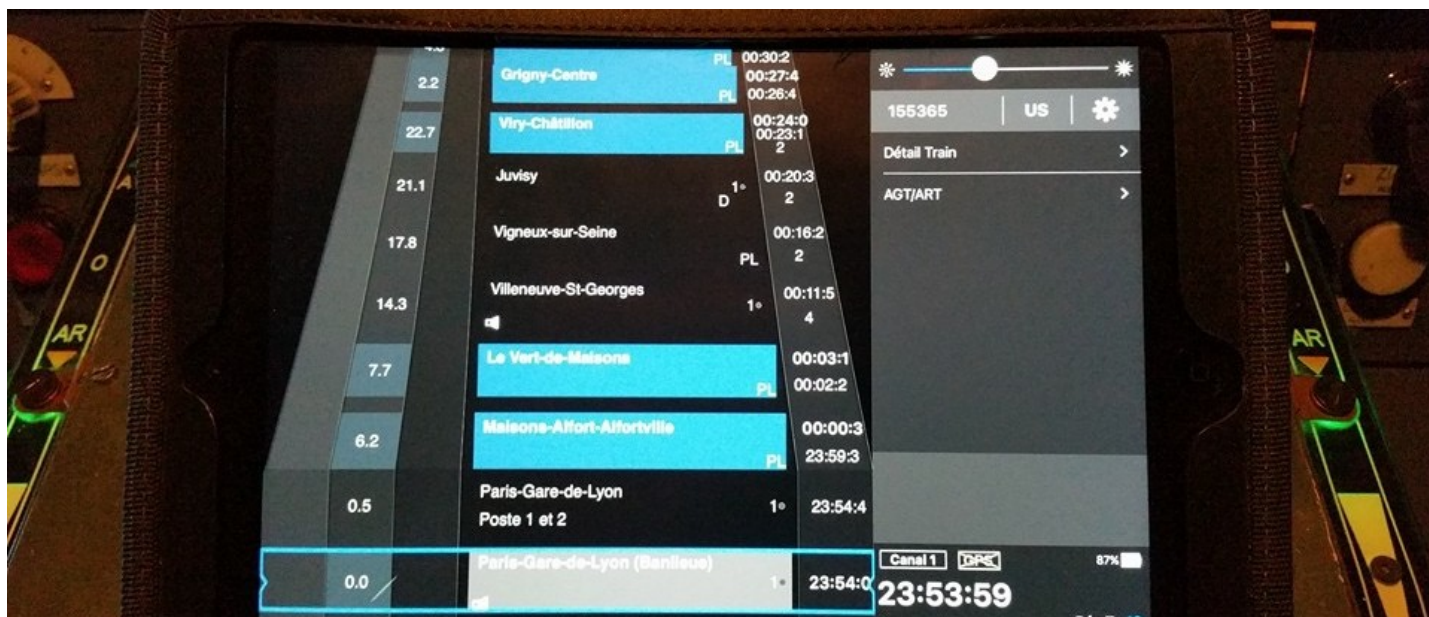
2.2
Grigny-Centre PL PL
00:30:2
00:27:4
00:26:4

22.7
Viry-Châtillon PL
00:24:0
00:23:1
2

21.1
Juvisy D 1
00:20:3
2

17.8
Vigneux-sur-Seine PL
00:16:2
2

14.3
Villeneuve-St-Georges 1
00:11:5
4

7.7
Le Vert-de-Maisons PL
00:03:1
00:02:2

6.2
Maisons-Alfort-Alfortville PL
00:00:3
23:59:3

0.5
Paris-Gare-de-Lyon
Poste 1 et 2 1
23:54:4

0.0
Paris-Gare-de-Lyon (Banlieue) 1
23:54:0

155365 | US

Détail Train >

AGT/ART >

Canal 1 DPS 87%
23:53:59

AR
AR